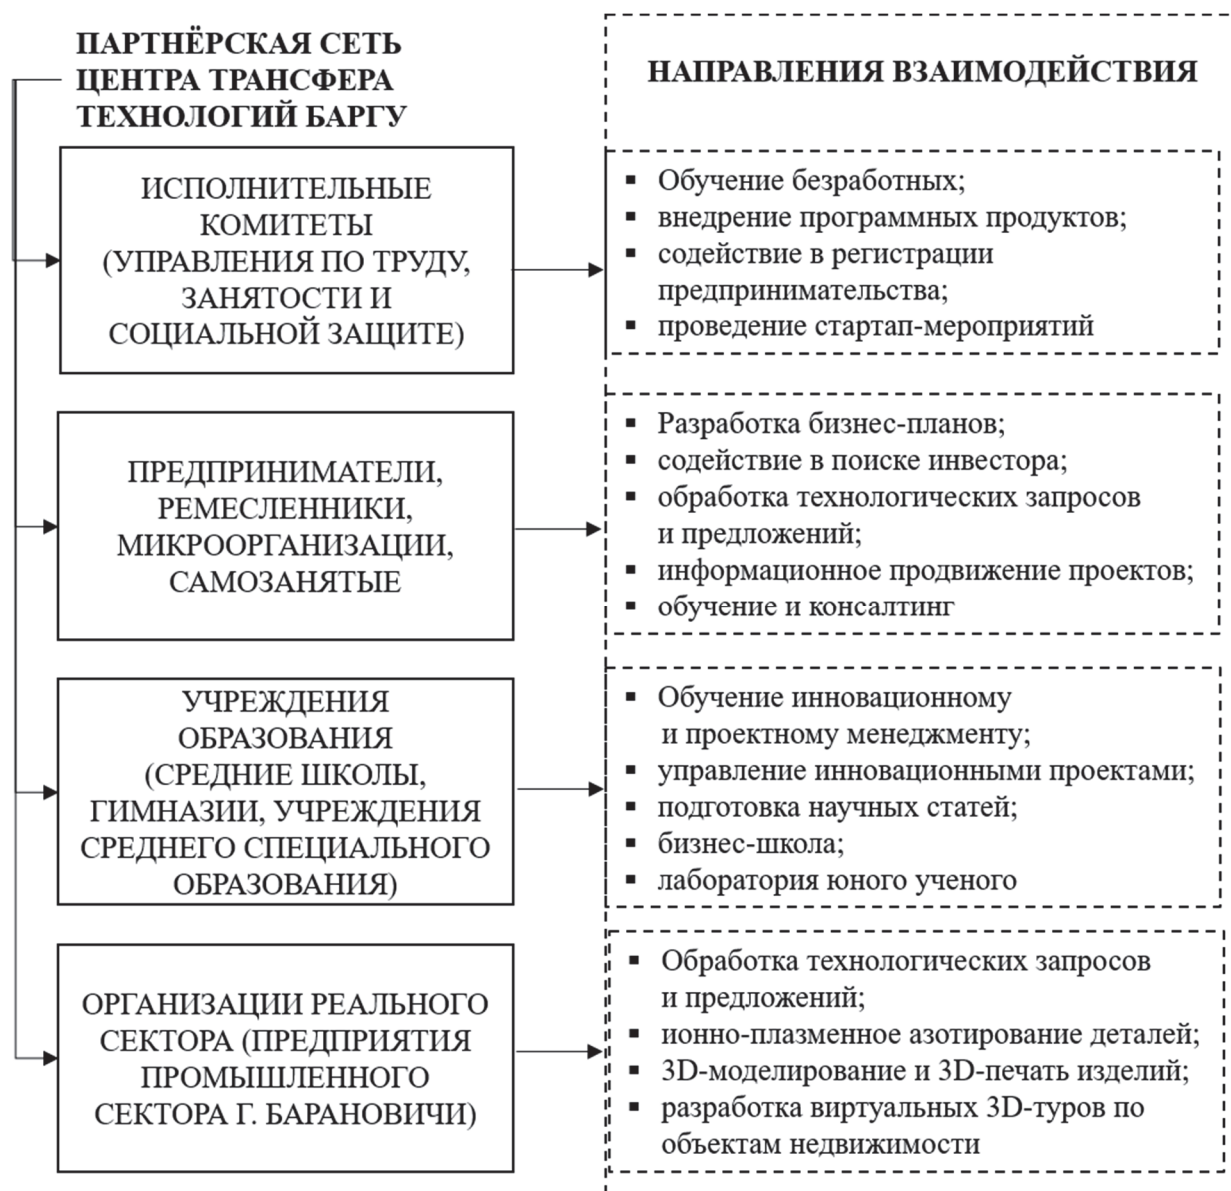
ПАРТНЁРСКАЯ СЕТЬ ЦЕНТРА ТРАНСФЕРА ТЕХНОЛОГИЙ БАРГУ

НАПРАВЛЕНИЯ ВЗАИМОДЕЙСТВИЯ

ИСПОЛНИТЕЛЬНЫЕ КОМИТЕТЫ (УПРАВЛЕНИЯ ПО ТРУДУ, ЗАНЯТОСТИ И СОЦИАЛЬНОЙ ЗАЩИТЕ)

- Обучение безработных;
- внедрение программных продуктов;
- содействие в регистрации предпринимательства;
- проведение стартап-мероприятий

ПРЕДПРИНИМАТЕЛИ, РЕМЕСЛЕННИКИ, МИКРООРГАНИЗАЦИИ, САМОЗАНЯТЫЕ

- Разработка бизнес-планов;
- содействие в поиске инвестора;
- обработка технологических запросов и предложений;
- информационное продвижение проектов;
- обучение и консалтинг

УЧРЕЖДЕНИЯ ОБРАЗОВАНИЯ (СРЕДНИЕ ШКОЛЫ, ГИМНАЗИИ, УЧРЕЖДЕНИЯ СРЕДНЕГО СПЕЦИАЛЬНОГО ОБРАЗОВАНИЯ)

- Обучение инновационному и проектному менеджменту;
- управление инновационными проектами;
- подготовка научных статей;
- бизнес-школа;
- лаборатория юного ученого

ОРГАНИЗАЦИИ РЕАЛЬНОГО СЕКТОРА (ПРЕДПРИЯТИЯ ПРОМЫШЛЕННОГО СЕКТОРА Г. БАРАНОВИЧИ)

- Обработка технологических запросов и предложений;
- ионно-плазменное азотирование деталей;
- 3D-моделирование и 3D-печать изделий;
- разработка виртуальных 3D-туров по объектам недвижимости